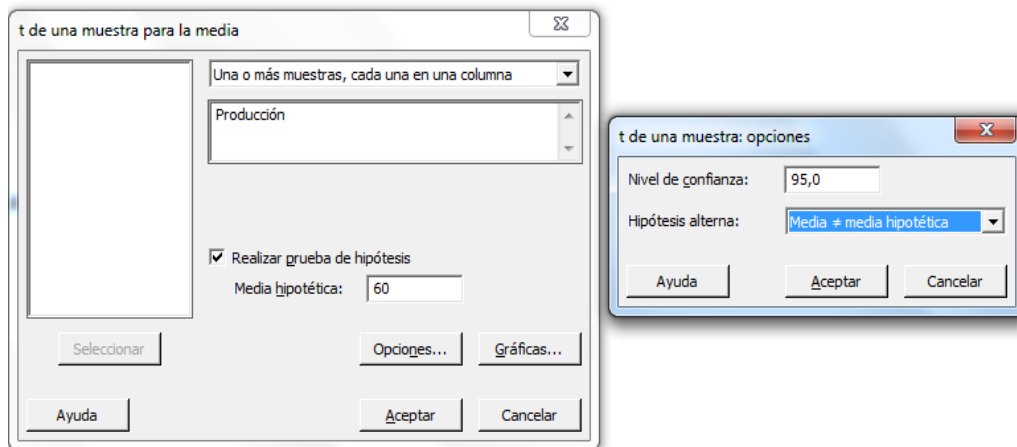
t de una muestra para la media

Una o más muestras, cada una en una columna

Producción

Realizar prueba de hipótesis

Media hipotética: 60

Seleccionar

Opciones...

Gráficas...

Ayuda

Aceptar

Cancelar

t de una muestra: opciones

Nivel de confianza: 95,0

Hipótesis alterna: Media ≠ media hipotética

Ayuda

Aceptar

Cancelar